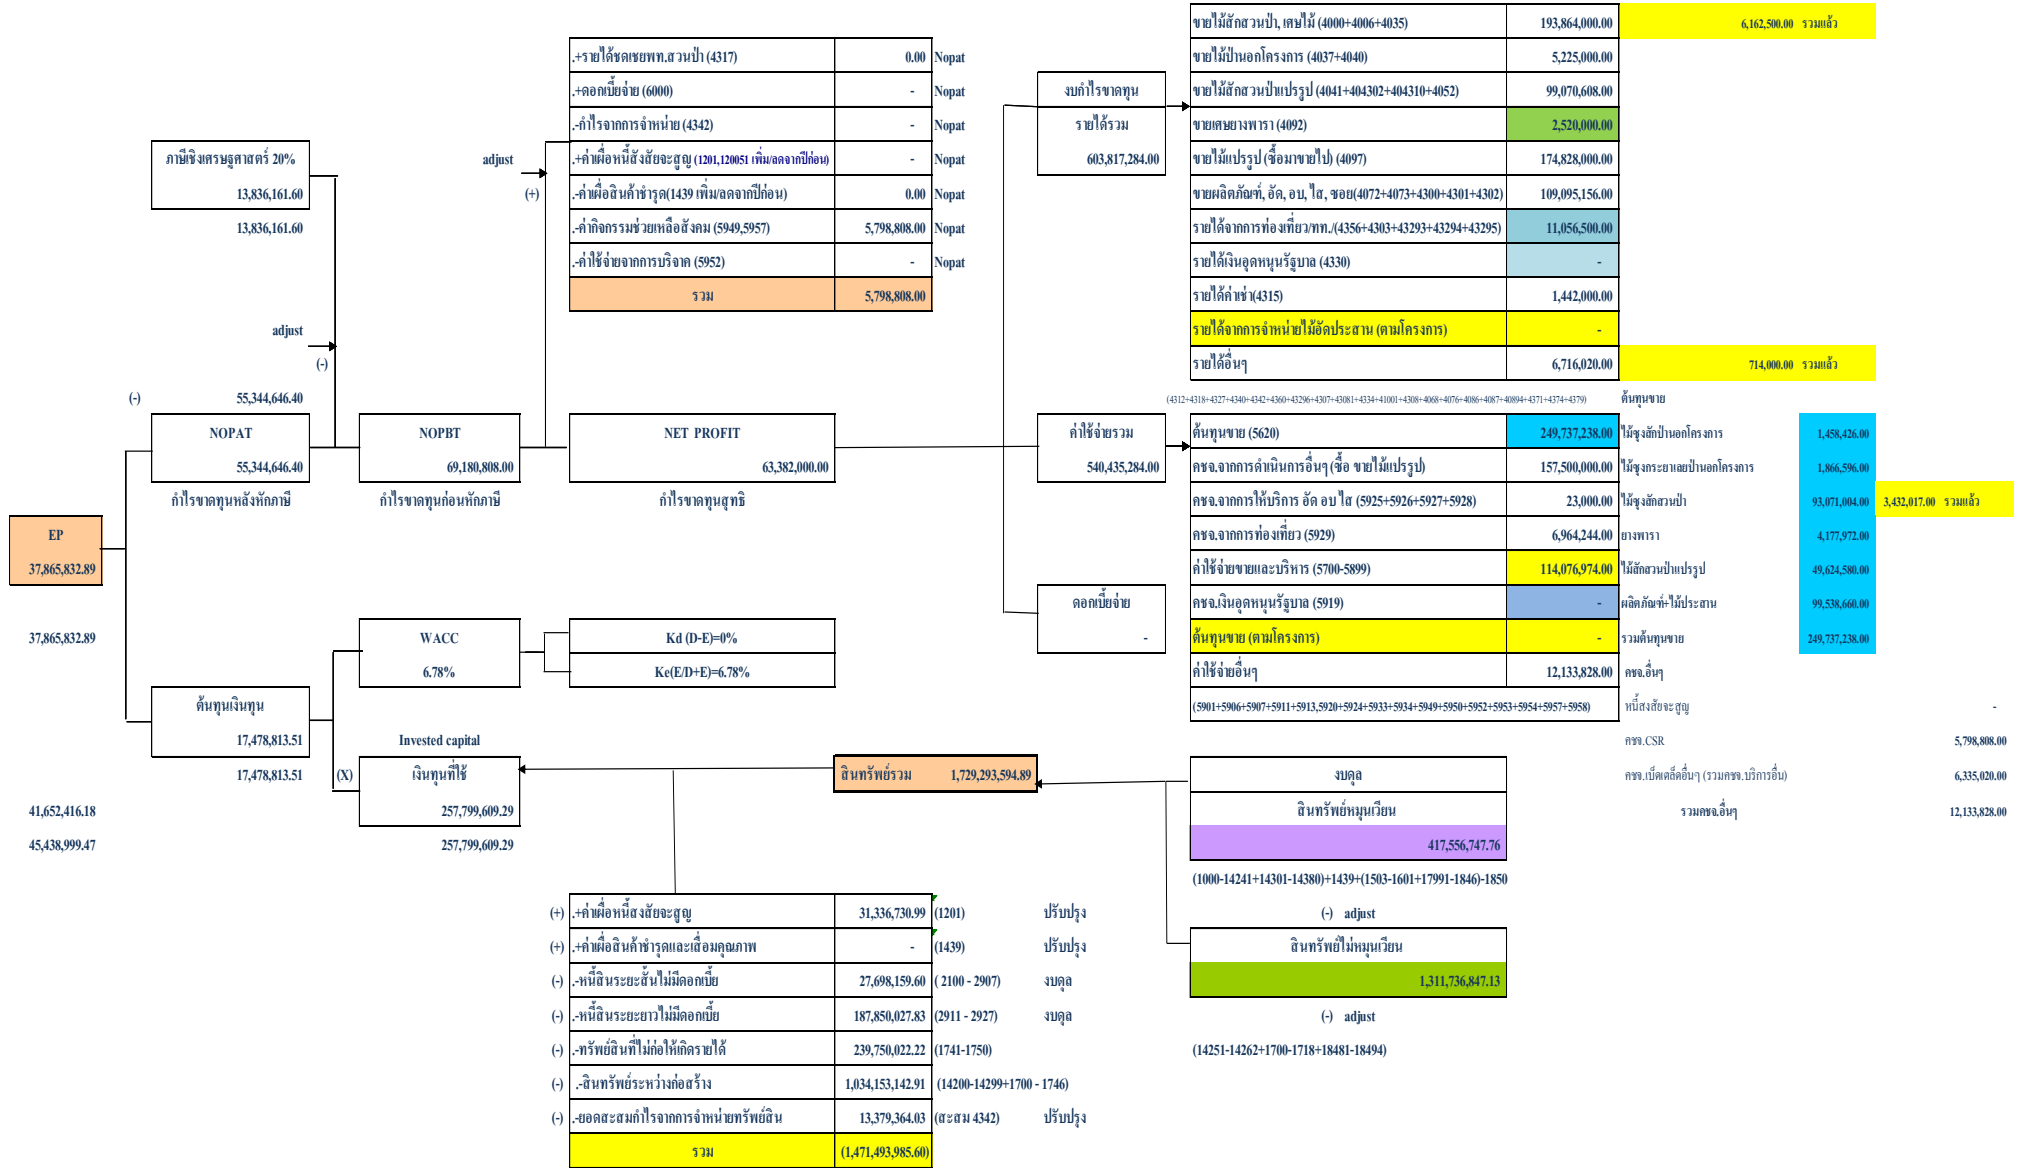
ภาษีเชิงเศรษฐศาสตร์ 20%
13,836,161.60
13,836,161.60

adjust
(-)
(-)
55,344,646.40

NOPAT
55,344,646.40
กำไรขาดทุนหลังหักภาษี

NOPBT
69,180,808.00
กำไรขาดทุนก่อนหักภาษี

adjust
(+)

| .+รายได้ชดเชยพท.สวนป่า (4317) | 0.00 | Nopat |
|---|---|---|
| .+ดอกเบี้ยจ่าย (6000) | - | Nopat |
| .-กำไรจากการจำหน่าย (4342) | - | Nopat |
| .+ค่าเผื่อหนี้สงสัยจะสูญ (1201,120051 เพิ่ม/ลดจากปีก่อน) | - | Nopat |
| .-ค่าเผื่อสินค้าชำรุด(1439 เพิ่ม/ลดจากปีก่อน) | 0.00 | Nopat |
| .-ค่ากิจกรรมช่วยเหลือสังคม (5949,5957) | 5,798,808.00 | Nopat |
| .-ค่าใช้จ่ายจากการบริจาค (5952) | - | Nopat |
| รวม | 5,798,808.00 | |

NET PROFIT
63,382,000.00
กำไรขาดทุนสุทธิ

EP
37,865,832.89
37,865,832.89

งบกำไรขาดทุน
รายได้รวม
603,817,284.00

| ขายไม้สักสวนป่า, เศษไม้ (4000+4006+4035) | 193,864,000.00 | 6,162,500.00 รวมแล้ว |
|---|---|---|
| ขายไม้ป่านอกโครงการ (4037+4040) | 5,225,000.00 | |
| ขายไม้สักสวนป่าแปรรูป (4041+404302+404310+4052) | 99,070,608.00 | |
| ขายเศษยางพารา (4092) | 2,520,000.00 | |
| ขายไม้แปรรูป (ซื้อมาขายไป) (4097) | 174,828,000.00 | |
| ขายผลิตภัณฑ์, อัด, อบ, ไส, ซอย(4072+4073+4300+4301+4302) | 109,095,156.00 | |
| รายได้จากการท่องเที่ยว/ทท./(4356+4303+43293+43294+43295) | 11,056,500.00 | |
| รายได้เงินอุดหนุนรัฐบาล (4330) | - | |
| รายได้ค่าเช่า(4315) | 1,442,000.00 | |
| รายได้จากการจำหน่ายไม้อัดประสาน (ตามโครงการ) | - | |
| รายได้อื่นๆ | 6,716,020.00 | 714,000.00 รวมแล้ว |

(4312+4318+4327+4340+4342+4360+43296+4307+43081+4334+41001+4308+4068+4076+4086+4087+40894+4371+4374+4379)

ค่าใช้จ่ายรวม
540,435,284.00

| ต้นทุนขาย (5620) | 249,737,238.00 |
|---|---|
| คชจ.จากการดำเนินการอื่นๆ (ซื้อ ขายไม้แปรรูป) | 157,500,000.00 |
| คชจ.จากการให้บริการ อัด อบ ไส (5925+5926+5927+5928) | 23,000.00 |
| คชจ.จากการท่องเที่ยว (5929) | 6,964,244.00 |
| ค่าใช้จ่ายขายและบริหาร (5700-5899) | 114,076,974.00 |
| คชจ.เงินอุดหนุนรัฐบาล (5919) | - |
| ต้นทุนขาย (ตามโครงการ) | - |
| ค่าใช้จ่ายอื่นๆ | 12,133,828.00 |
| (5901+5906+5907+5911+5913,5920+5924+5933+5934+5949+5950+5952+5953+5954+5957+5958) | |

ต้นทุนขาย
| ไม้ซุงสักป่านอกโครงการ | 1,458,426.00 | |
|---|---|---|
| ไม้ซุงกระยาเลยป่านอกโครงการ | 1,866,596.00 | |
| ไม้ซุงสักสวนป่า | 93,071,004.00 | 3,432,017.00 รวมแล้ว |
| ยางพารา | 4,177,972.00 | |
| ไม้สักสวนป่าแปรรูป | 49,624,580.00 | |
| ผลิตภัณฑ์+ไม้ประสาน | 99,538,660.00 | |
| รวมต้นทุนขาย | 249,737,238.00 | |

คชจ.อื่นๆ
หนี้สงสัยจะสูญ -
คชจ.CSR 5,798,808.00
คชจ.เบ็ดเตล็ดอื่นๆ (รวมคชจ.บริการอื่น) 6,335,020.00
รวมคชจ.อื่นๆ 12,133,828.00

ดอกเบี้ยจ่าย
-

WACC
6.78%

Kd (D-E)=0%
Ke(E/D+E)=6.78%

ต้นทุนเงินทุน
17,478,813.51
17,478,813.51

(X)
Invested capital
เงินทุนที่ใช้
257,799,609.29
257,799,609.29

41,652,416.18
45,438,999.47

สินทรัพย์รวม 1,729,293,594.89

งบดุล
สินทรัพย์หมุนเวียน
417,556,747.76
(1000-14241+14301-14380)+1439+(1503-1601+17991-1846)-1850
(-) adjust
สินทรัพย์ไม่หมุนเวียน
1,311,736,847.13
(-) adjust
(14251-14262+1700-1718+18481-18494)

| (+) | .+ค่าเผื่อหนี้สงสัยจะสูญ | 31,336,730.99 | (1201) | ปรับปรุง |
|---|---|---|---|---|
| (+) | .+ค่าเผื่อสินค้าชำรุดและเสื่อมคุณภาพ | - | (1439) | ปรับปรุง |
| (-) | .-หนี้สินระยะสั้นไม่มีดอกเบี้ย | 27,698,159.60 | ( 2100 - 2907) | งบดุล |
| (-) | .-หนี้สินระยะยาวไม่มีดอกเบี้ย | 187,850,027.83 | (2911 - 2927) | งบดุล |
| (-) | .-ทรัพย์สินที่ไม่ก่อให้เกิดรายได้ | 239,750,022.22 | (1741-1750) | |
| (-) | .-สินทรัพย์ระหว่างก่อสร้าง | 1,034,153,142.91 | (14200-14299+1700 - 1746) | |
| (-) | .-ยอดสะสมกำไรจากการจำหน่ายทรัพย์สิน | 13,379,364.03 | (สะสม 4342) | ปรับปรุง |
| | รวม | (1,471,493,985.60) | | |